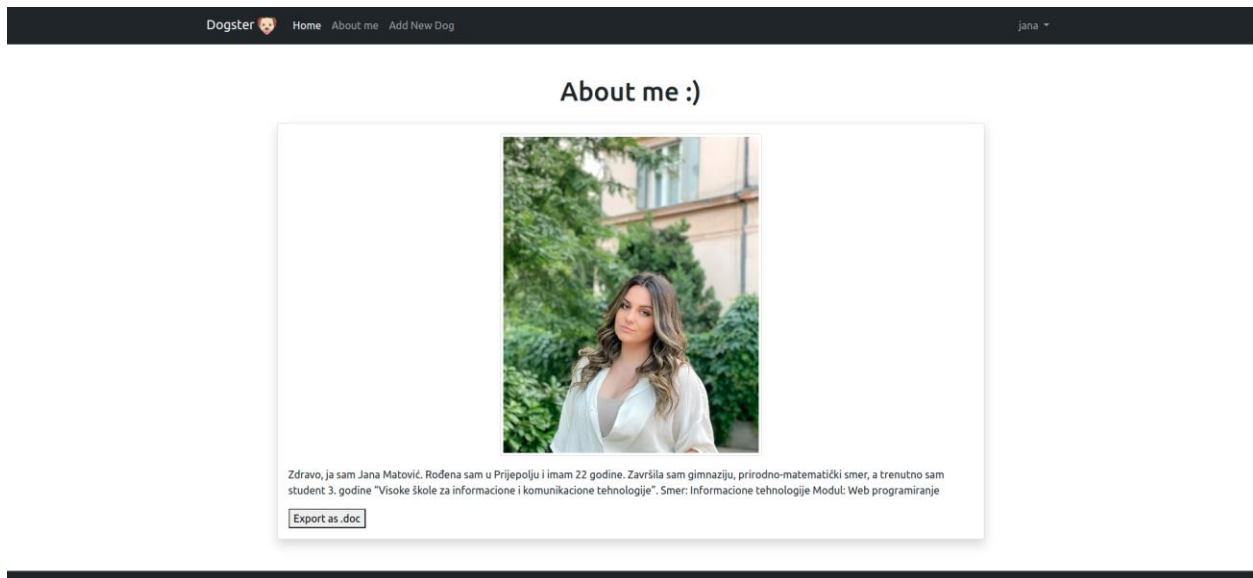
Dogster Home About me Add New Dog jana

About me :)

Zdravo, ja sam Jana Matović. Rođena sam u Prijepolju i imam 22 godine. Završila sam gimnaziju, prirodno-matematički smer, a trenutno sam student 3. godine "Visoke škole za informacione i komunikacione tehnologije". Smer: Informacione tehnologije Modul: Web programiranje

Export as .doc